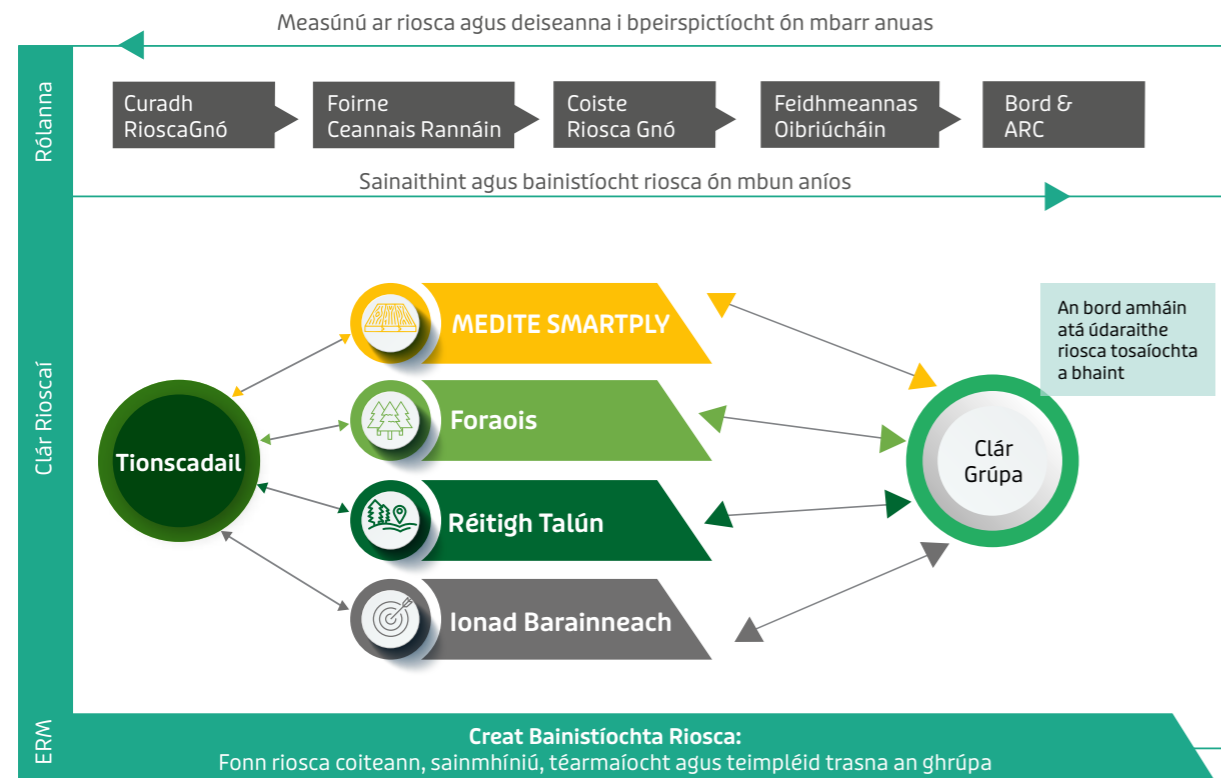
Measúnú ar riosca agus deiseanna i bpeirspictíocht ón mbarr anuas

Rólanna

Curadh RioscaGnó

Foirne Ceannais Rannáin

Coiste Riosca Gnó

Feidhmeannas Oibriúcháin

Bord & ARC

Sainaithint agus bainistíocht riosca ón mbun aníos

Clár Rioscaí

MEDITE SMARTPLY

Foraois

Réitigh Talún

Ionad Barainneach

Tionscadail

An bord amháin atá údaraithe riosca tosaíochta a bhaint

Clár Grúpa

ERM

Creat Bainistíochta Riosca:
Fonn riosca coiteann, sainmhíniú, téarmaíocht agus teimpléid trasna an ghrúpa